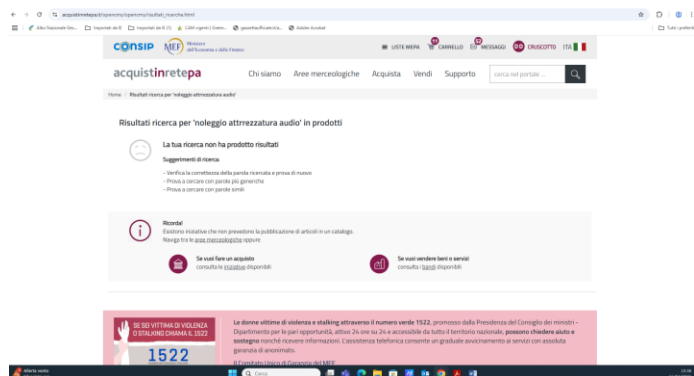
acquistinretepa.it/opencms/opencms/risultati_ricerca.html

Albo Nazionale Ges... | Importati da IE | Importati da IE (1) | CAM vigenti | Green... | gazzettaufficiale.it/a... | Adobe Acrobat | Tutti i preferiti

CONSIP | MEF Ministero dell'Economia e delle Finanze | LISTE MEPA | CARRELLO | MESSAGGI | CRUSCOTTO | ITA

acquistinretepa | Chi siamo | Aree merceologiche | Acquista | Vendi | Supporto | cerca nel portale ...

Home > Risultati ricerca per 'noleggio attrrezzatura audio'

Risultati ricerca per 'noleggio attrrezzatura audio' in prodotti

La tua ricerca non ha prodotto risultati

Suggerimenti di ricerca:

- Verifica la correttezza della parola ricercata e prova di nuovo
- Prova a cercare con parole più generiche
- Prova a cercare con parole simili

Ricorda!
Esistono iniziative che non prevedono la pubblicazione di articoli in un catalogo.
Naviga tra le aree merceologiche oppure:

Se vuoi fare un acquisto
consulta le iniziative disponibili

Se vuoi vendere beni o servizi
consulta i bandi disponibili

SE SEI VITTIMA DI VIOLENZA O STALKING CHIAMA IL 1522
1522

Le donne vittime di violenza e stalking attraverso il numero verde 1522, promosso dalla Presidenza del Consiglio dei ministri – Dipartimento per le pari opportunità, attivo 24 ore su 24 e accessibile da tutto il territorio nazionale, possono chiedere aiuto e sostegno nonché ricevere informazioni. L'assistenza telefonica consente un graduale avvicinamento ai servizi con assoluta garanzia di anonimato.

Il Comitato Unico di Garanzia del MEF

Allerta vento
Cerca